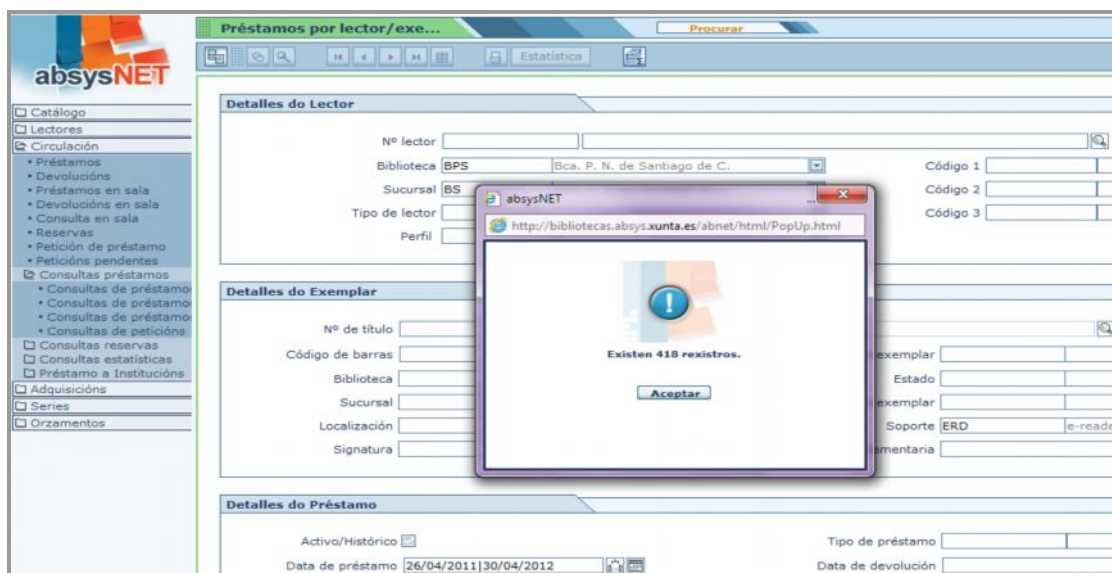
absysNET

Catálogo
Lectores
Circulación
• Préstamos
• Devolucións
• Préstamos en sala
• Devolucións en sala
• Consulta en sala
• Reservas
• Petición de préstamo
• Peticións pendentes
Consultas préstamos
• Consultas de préstamo
• Consultas de préstamo
• Consultas de préstamo
• Consultas de peticións
Consultas reservas
Consultas estatísticas
Préstamo a Institucións
Adquisicións
Series
Orzamentos

Préstamos por lector/exe...

Procurar

Estatística

Detalles do Lector

Nº lector
Biblioteca BPS Bca. P. N. de Santiago de C.
Sucursal BS
Tipo de lector
Perfil
Código 1
Código 2
Código 3

Detalles do Exemplar

Nº de título
Código de barras
Biblioteca
Sucursal
Localización
Signatura
exemplar
Estado
exemplar
Soporte ERD e-reade
mentaria

Detalles do Préstamo

Activo/Histórico
Data de préstamo 26/04/2011|30/04/2012
Tipo de préstamo
Data de devolución

absysNET
http://bibliotecas.absys.xunta.es/abnet/html/PopUp.html

Existen 418 rexistros.

Aceptar